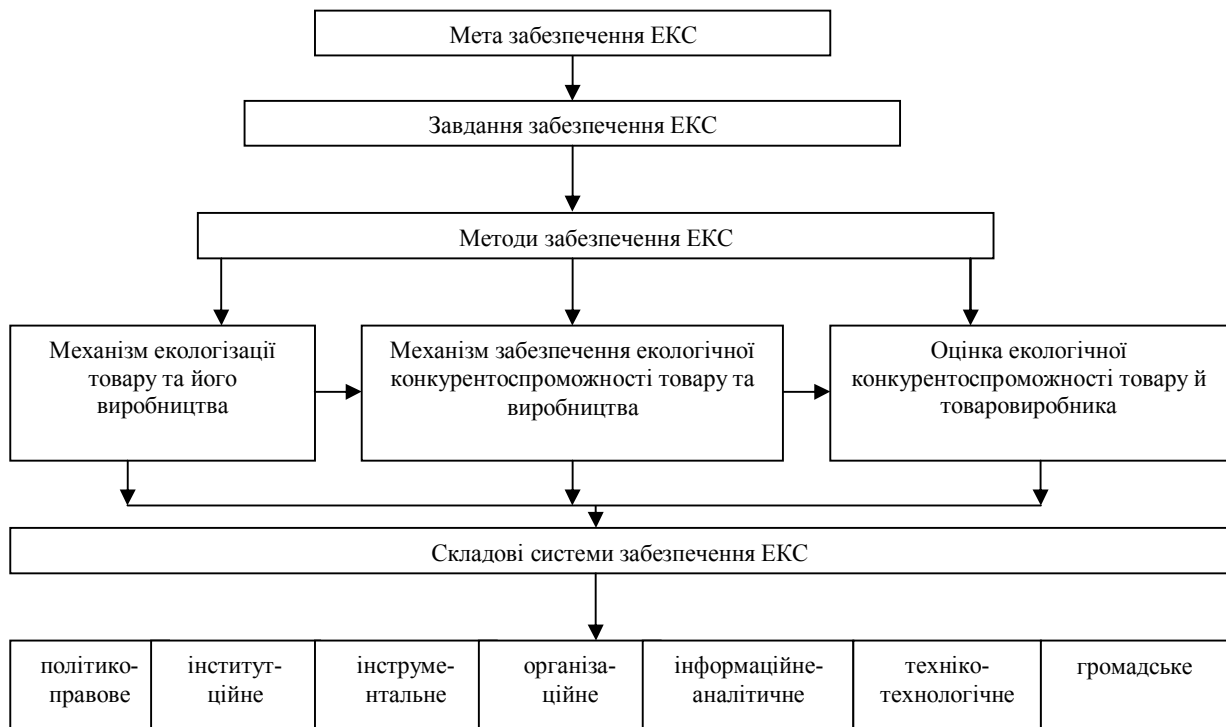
Мета забезпечення ЕКС

Завдання забезпечення ЕКС

Методи забезпечення ЕКС

Механізм екологізації товару та його виробництва

Механізм забезпечення екологічної конкурентоспроможності товару та виробництва

Оцінка екологічної конкурентоспроможності товару й товаровиробника

Складові системи забезпечення ЕКС

| політико-правове | інституційне | інструментальне | організаційне | інформаційне-аналітичне | техніко-технологічне | громадське |
|---|---|---|---|---|---|---|